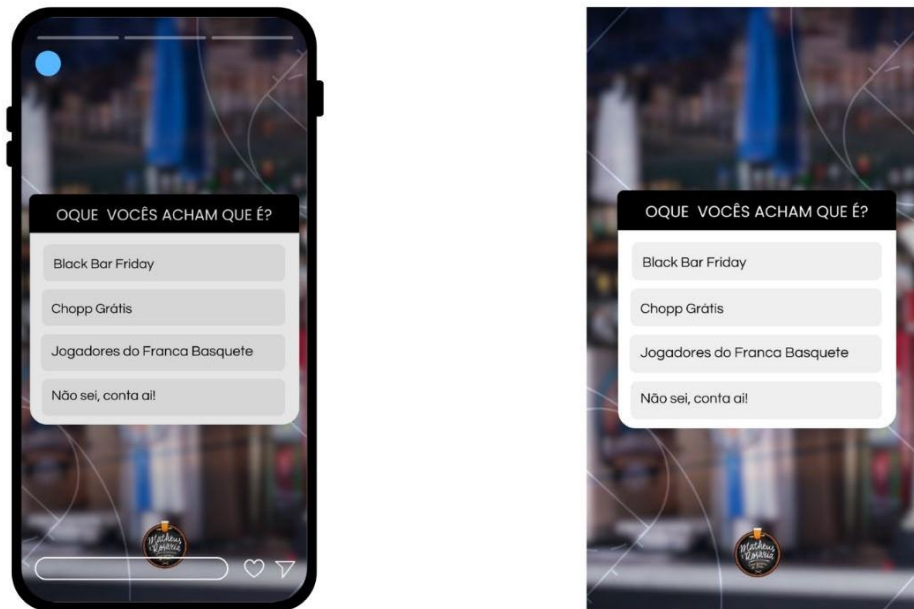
OQUE VOCÊS ACHAM QUE É?

Black Bar Friday

Chopp Grátis

Jogadores do Franca Basquete

Não sei, conta ai!

Matheus Rosaria

OQUE VOCÊS ACHAM QUE É?

Black Bar Friday

Chopp Grátis

Jogadores do Franca Basquete

Não sei, conta ai!

Matheus Rosaria